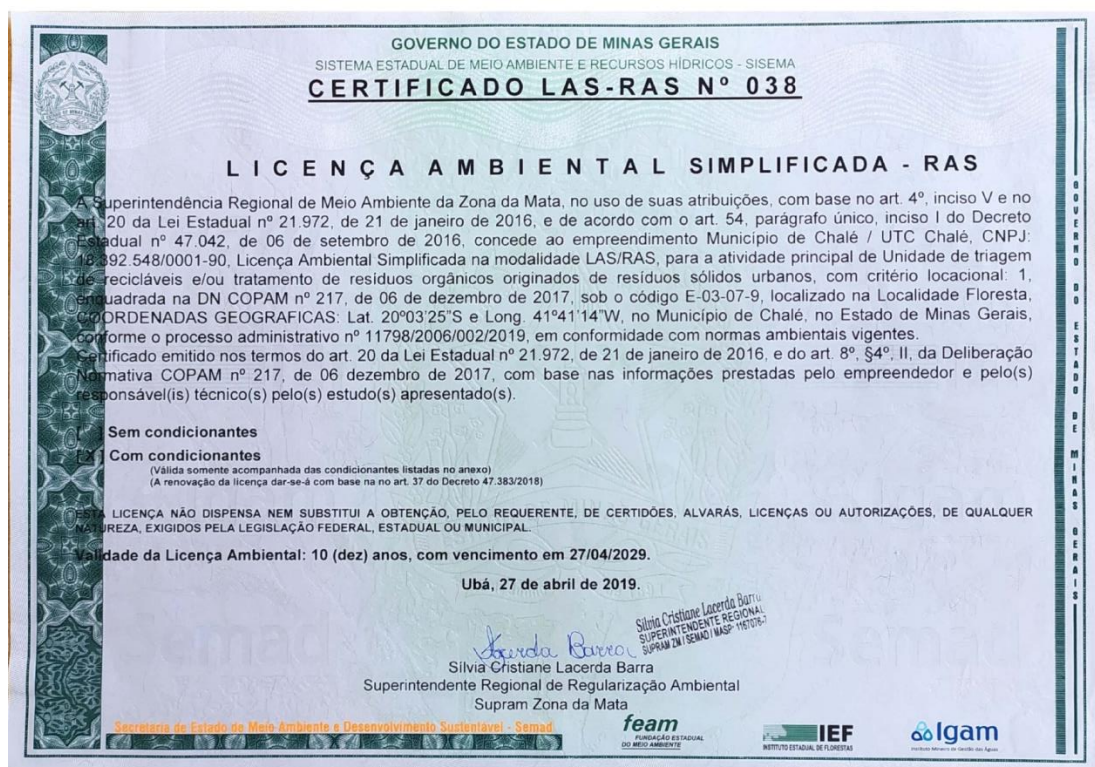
GOVERNO DO ESTADO DE MINAS GERAIS
SISTEMA ESTADUAL DE MEIO AMBIENTE E RECURSOS HÍDRICOS - SISEMA
CERTIFICADO LAS-RAS Nº 038

LICENÇA AMBIENTAL SIMPLIFICADA - RAS

A Superintendência Regional de Meio Ambiente da Zona da Mata, no uso de suas atribuições, com base no art. 4º, inciso V e no art. 20 da Lei Estadual nº 21.972, de 21 de janeiro de 2016, e de acordo com o art. 54, parágrafo único, inciso I do Decreto Estadual nº 47.042, de 06 de setembro de 2016, concede ao empreendimento Município de Chalé / UTC Chalé, CNPJ: 18.392.548/0001-90, Licença Ambiental Simplificada na modalidade LAS/RAS, para a atividade principal de Unidade de triagem de recicláveis e/ou tratamento de resíduos orgânicos originados de resíduos sólidos urbanos, com critério locacional: 1, enquadrada na DN COPAM nº 217, de 06 de dezembro de 2017, sob o código E-03-07-9, localizado na Localidade Floresta, COORDENADAS GEOGRAFICAS: Lat. 20º03'25"S e Long. 41º41'14"W, no Município de Chalé, no Estado de Minas Gerais, conforme o processo administrativo nº 11798/2006/002/2019, em conformidade com normas ambientais vigentes.
Certificado emitido nos termos do art. 20 da Lei Estadual nº 21.972, de 21 de janeiro de 2016, e do art. 8º, §4º, II, da Deliberação Normativa COPAM nº 217, de 06 dezembro de 2017, com base nas informações prestadas pelo empreendedor e pelo(s) responsável(is) técnico(s) pelo(s) estudo(s) apresentado(s).

[ ] Sem condicionantes
[X] Com condicionantes
(Válida somente acompanhada das condicionantes listadas no anexo)
(A renovação da licença dar-se-á com base na no art. 37 do Decreto 47.383/2018)

ESTA LICENÇA NÃO DISPENSA NEM SUBSTITUI A OBTENÇÃO, PELO REQUERENTE, DE CERTIDÕES, ALVARÁS, LICENÇAS OU AUTORIZAÇÕES, DE QUALQUER NATUREZA, EXIGIDOS PELA LEGISLAÇÃO FEDERAL, ESTADUAL OU MUNICIPAL.

Validade da Licença Ambiental: 10 (dez) anos, com vencimento em 27/04/2029.

Ubá, 27 de abril de 2019.

Silvia Cristiane Lacerda Barra
SUPERINTENDENTE REGIONAL
SUPRAM ZM / SEMAD / MASP: 1157078-7

Lacerda Barra
Silvia Cristiane Lacerda Barra
Superintendente Regional de Regularização Ambiental
Supram Zona da Mata

Secretaria de Estado de Meio Ambiente e Desenvolvimento Sustentável - Semad
feam FUNDAÇÃO ESTADUAL DO MEIO AMBIENTE
IEF INSTITUTO ESTADUAL DE FLORESTAS
Igam Instituto Mineiro de Gestão das Águas

GOVERNO DO ESTADO DE MINAS GERAIS
Semad Semad